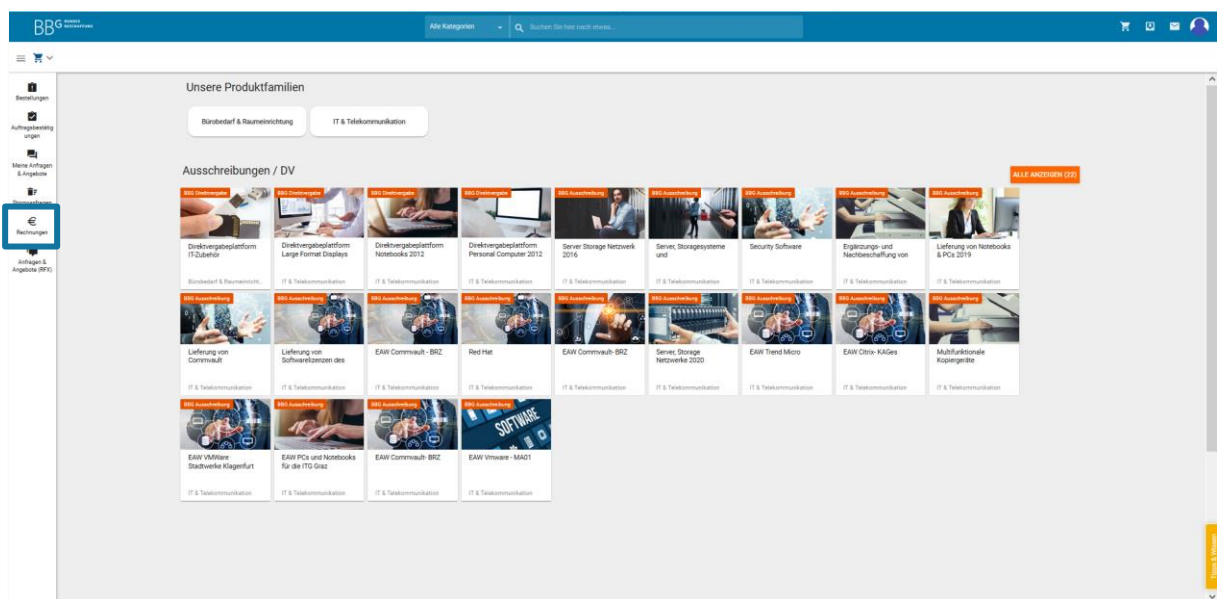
BBG BUNDES BESCHAFFUNG

Alle Kategorien
Suchen Sie hier nach etwas...

Bestellungen
Auftragsbestätigungen
Meine Anfragen & Angebote
Stornoanfragen
Rechnungen
Anfragen & Angebote (RFX)

Unsere Produktfamilien

Bürobedarf & Raumeinrichtung
IT & Telekommunikation

Ausschreibungen / DV

ALLE ANZEIGEN (22)

BBG Direktvergabe
Direktvergabeplattform IT-Zubehör
Bürobedarf & Raumeinricht...

BBG Direktvergabe
Direktvergabeplattform Large Format Displays
IT & Telekommunikation

BBG Direktvergabe
Direktvergabeplattform Notebooks 2012
IT & Telekommunikation

BBG Direktvergabe
Direktvergabeplattform Personal Computer 2012
IT & Telekommunikation

BBG Ausschreibung
Server Storage Netzwerk 2016
IT & Telekommunikation

BBG Ausschreibung
Server, Storagesysteme und
IT & Telekommunikation

BBG Ausschreibung
Security Software
IT & Telekommunikation

BBG Ausschreibung
Ergänzungs- und Nachbeschaffung von
IT & Telekommunikation

BBG Ausschreibung
Lieferung von Notebooks & PCs 2019
IT & Telekommunikation

BBG Ausschreibung
Lieferung von Commvault
IT & Telekommunikation

BBG Ausschreibung
Lieferung von Softwarelizenzen des
IT & Telekommunikation

BBG Ausschreibung
EAW Commvault - BRZ
IT & Telekommunikation

BBG Ausschreibung
Red Hat
IT & Telekommunikation

BBG Ausschreibung
EAW Commvault- BRZ
IT & Telekommunikation

BBG Ausschreibung
Server, Storage Netzwerke 2020
IT & Telekommunikation

BBG Ausschreibung
EAW Trend Micro
IT & Telekommunikation

BBG Ausschreibung
EAW Citrix- KAGes
IT & Telekommunikation

BBG Ausschreibung
Multifunktionale Kopiergeräte
IT & Telekommunikation

BBG Ausschreibung
EAW VMWare Stadtwerke Klagenfurt
IT & Telekommunikation

BBG Ausschreibung
EAW PCs und Notebooks für die ITG Graz
IT & Telekommunikation

BBG Ausschreibung
EAW Commvault- BRZ
IT & Telekommunikation

BBG Ausschreibung
SOFTWARE
EAW Vmware - MA01
IT & Telekommunikation

Tipps & Wissen